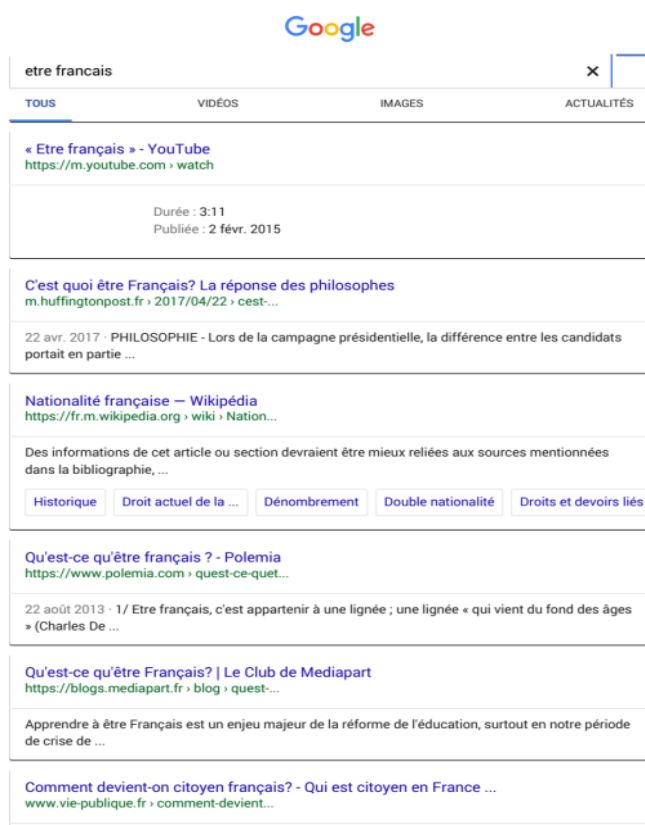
Google

etre francais ×

TOUS VIDÉOS IMAGES ACTUALITÉS

« Etre français » - YouTube
https://m.youtube.com › watch

Durée : 3:11
Publiée : 2 févr. 2015

C'est quoi être Français? La réponse des philosophes
m.huffingtonpost.fr › 2017/04/22 › cest-...

22 avr. 2017 · PHILOSOPHIE - Lors de la campagne présidentielle, la différence entre les candidats portait en partie ...

Nationalité française — Wikipédia
https://fr.m.wikipedia.org › wiki › Nation...

Des informations de cet article ou section devraient être mieux reliées aux sources mentionnées dans la bibliographie, ...

Historique | Droit actuel de la ... | Dénombrement | Double nationalité | Droits et devoirs liés

Qu'est-ce qu'être français ? - Polemia
https://www.polemia.com › quest-ce-quet...

22 août 2013 · 1/ Etre français, c'est appartenir à une lignée ; une lignée « qui vient du fond des âges » (Charles De ...

Qu'est-ce qu'être Français? | Le Club de Mediapart
https://blogs.mediapart.fr › blog › quest-...

Apprendre à être Français est un enjeu majeur de la réforme de l'éducation, surtout en notre période de crise de ...

Comment devient-on citoyen français? - Qui est citoyen en France ...
www.vie-publique.fr › comment-devient...